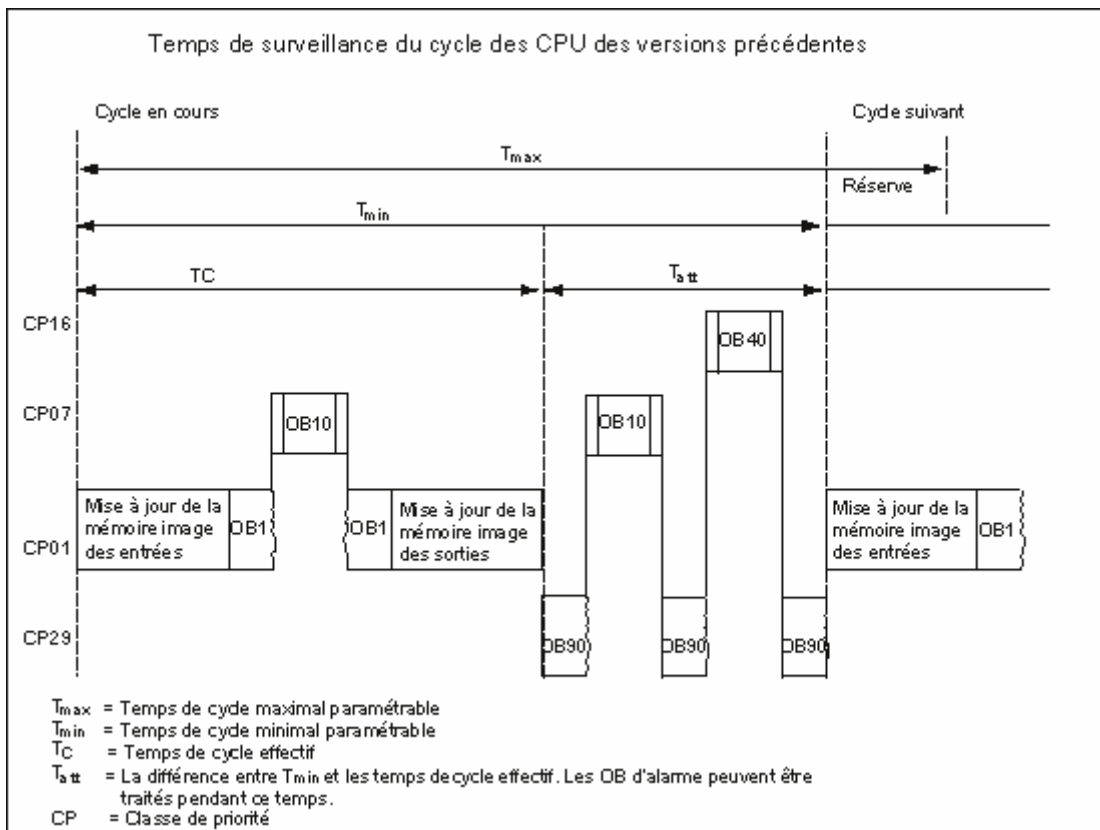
Temps de surveillance du cycle des CPU des versions précédentes

Cycle en cours

Cyde suivant

$T_{max}$

Réserve

$T_{min}$

TC

$T_{att}$

CP16

OB40

CP07

OB10

OB10

CP01

Mise à jour de la mémoire image des entrées

OB1

OB1

Mise à jour de la mémoire image des sorties

Mise à jour de la mémoire image des entrées

OB1

CP29

OB90

OB90

OB90

$T_{max}$ = Temps de cycle maximal paramétrable
$T_{min}$ = Temps de cycle minimal paramétrable
$T_C$ = Temps de cycle effectif
$T_{att}$ = La différence entre $T_{min}$ et les temps de cycle effectif. Les OB d'alarme peuvent être traités pendant ce temps.
CP = Classe de priorité